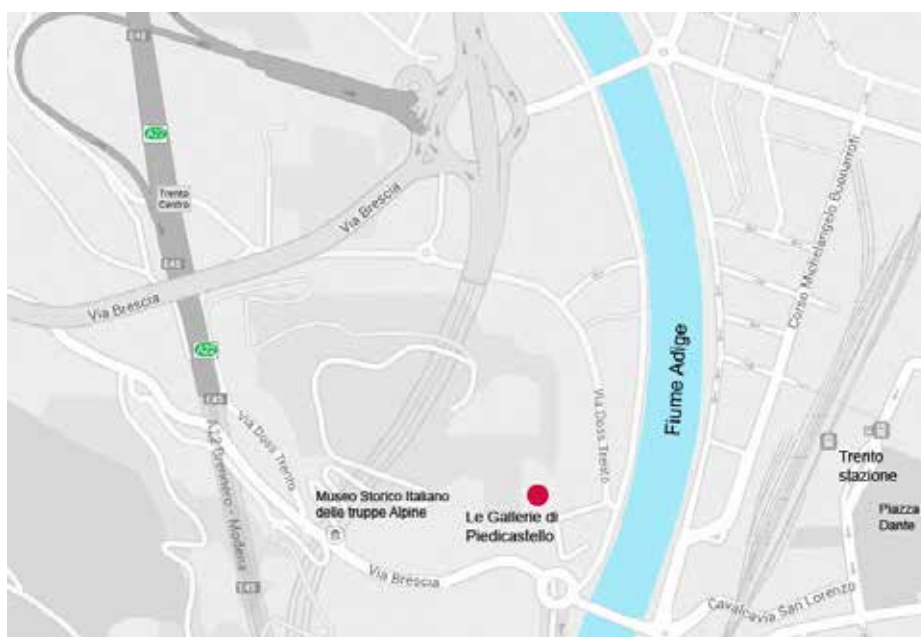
E45
A22
Trento Centro
Via Brescia
E45
Via Brescia
A22
E45
Via Doss Trento
A22 Brennero - Modena
E45
Museo Storico Italiano delle truppe Alpine
Le Gallerie di Piedicastello
Via Doss Trento
Via Brescia
Fiume Adige
Corso Michelangelo Buonarroti
Trento stazione
Piazza Dante
Cavalcavia San Lorenzo